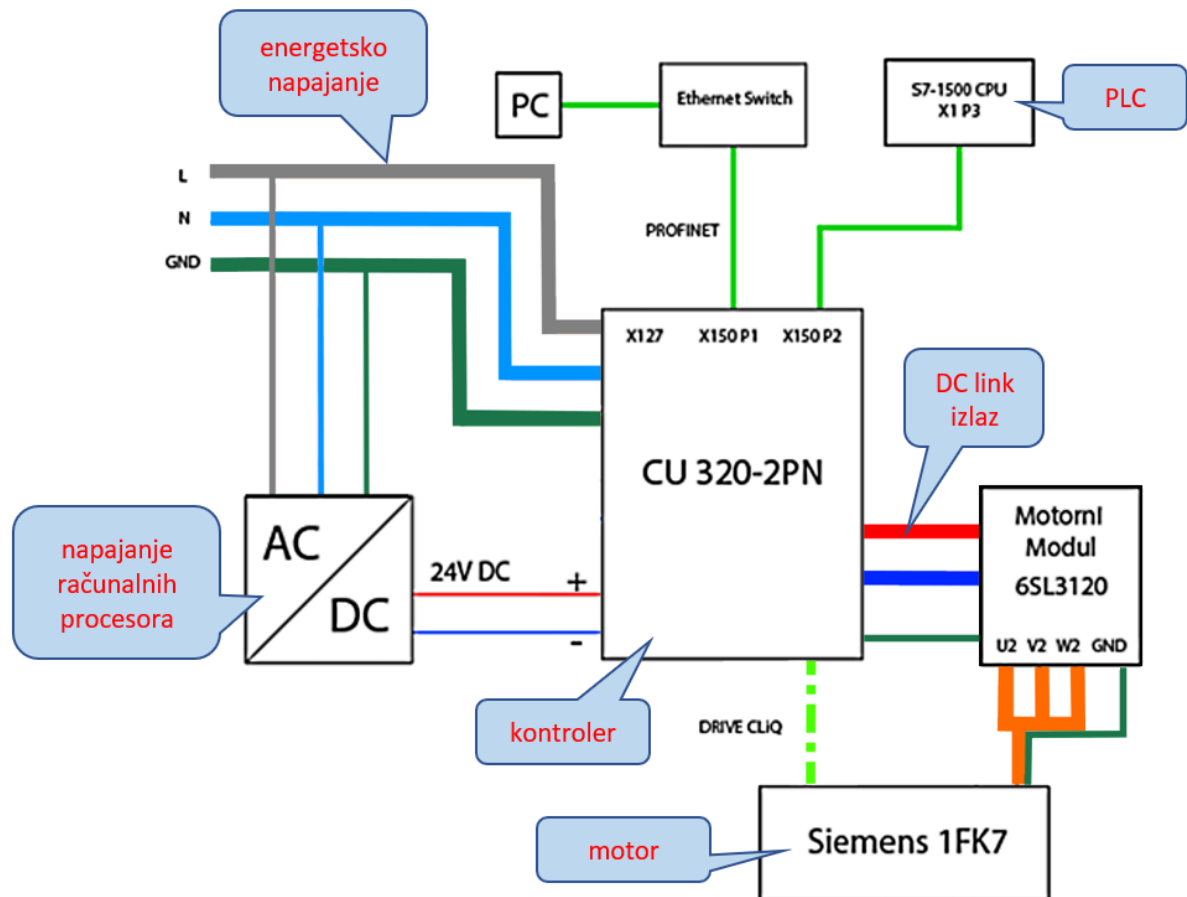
energetsko napajanje

PC

Ethernet Switch

S7-1500 CPU
X1 P3

PLC

L

N

GND

PROFINET

X127

X150 P1

X150 P2

DC link izlaz

CU 320-2PN

Motorni Modul
6SL3120

napajanje računalnih procesora

AC
DC

24V DC

+

-

U2 V2 W2 GND

kontroler

DRIVE CLiQ

motor

Siemens 1FK7